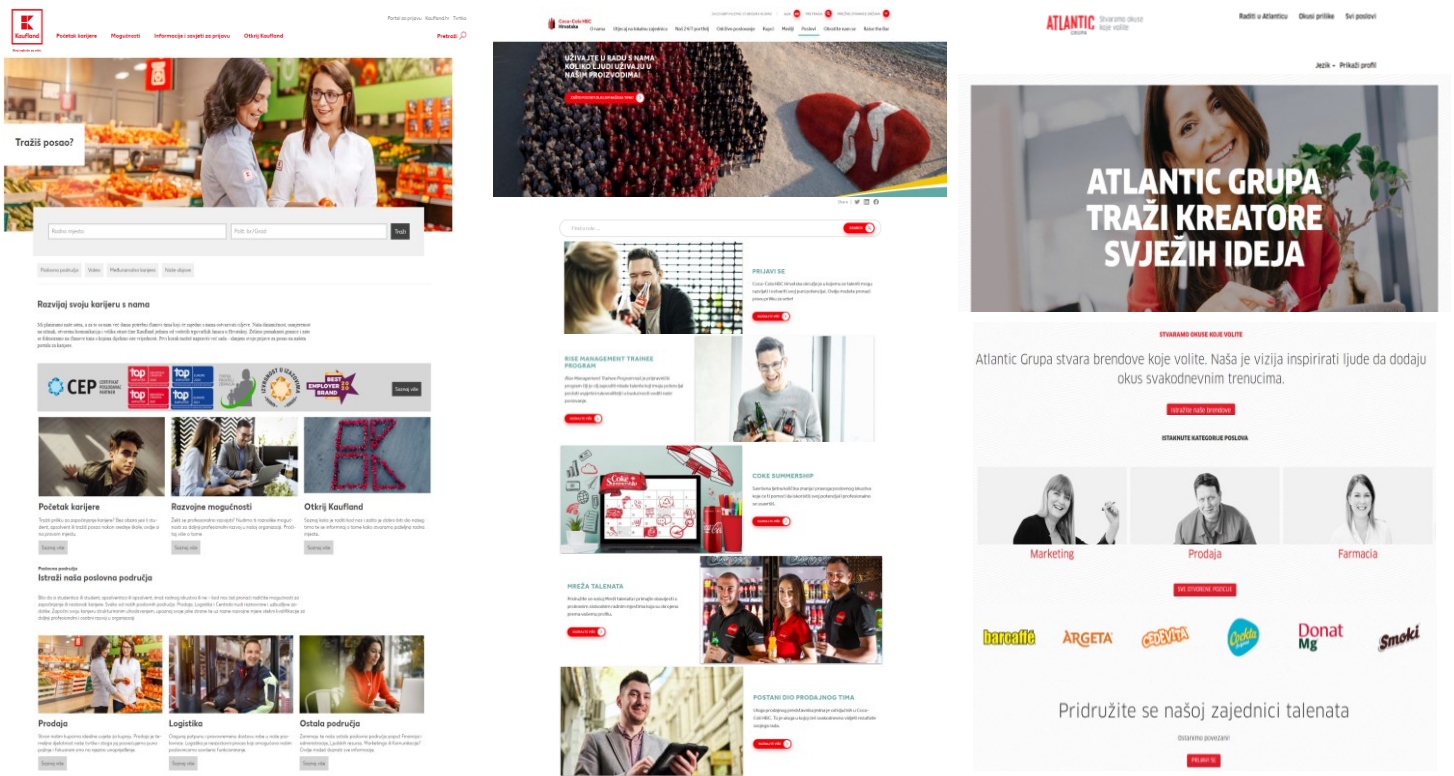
Kaufland

Portal za prijavu Kaufland.hr Tvrtka

Početak karijere Mogućnosti Informacije i savjeti za prijavu Otkrij Kaufland Pretraži

Tražiš posao?

Naziv mjesta Pošt. br./Grad Traži

Poslovna područja Video Međunarodni karijeri Naše objave

Razvijaj svoju karijeru s nama

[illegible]

CEP

Saznaj više

Početak karijere

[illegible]

Saznaj više

Razvojne mogućnosti

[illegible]

Saznaj više

Otkrij Kaufland

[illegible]

Saznaj više

Poslovna područja
Istraži naša poslovna područja

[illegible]

Prodaja

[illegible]

Saznaj više

Logistika

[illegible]

Saznaj više

Ostala područja

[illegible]

Saznaj više

Coca-Cola HBC Hrvatska

O nama Ulog u zajednici Naš 24/7 portfelj Održivo poslovanje Karijera Mediji Poslovi Obratite nam se

UŽIVAJTE U RADU S NAMA KOLIKO LJUDI UŽIVAJU U NAŠIM PROIZVODIMA!

Find a role...

PRIJAVI SE

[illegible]

RISE MANAGEMENT TRAINEE PROGRAM

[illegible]

COKE SUMMERSHIP

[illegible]

MREŽA TALENATA

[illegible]

POSTANI DIO PRODAJNOG TIMA

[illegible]

ATLANTIC GRUPA Stvaramo okuse koje volite

Raditi u Atlanticu Okusi prilike Svi poslovi

Jezik Prikaži profil

ATLANTIC GRUPA TRAŽI KREATORE SVJEŽIH IDEJA

STVARAMO OKUSE KOJE VOLITE

Atlantic Grupa stvara brendove koje volite. Naša je vizija inspirirati ljude da dodaju okus svakodnevnim trenucima.

Istražite naše brendove

ISTAKNUTE KATEGORIJE POSLOVA

Marketing

Prodaja

Farmacia

SVE OTVORENE POZICIJE

barcaffè ARGETA CEDEVITA Cockta Donat Mg Smoki

Pridružite se našoj zajednici talenata

Ostanimo povezani!

PRIJAVI SE